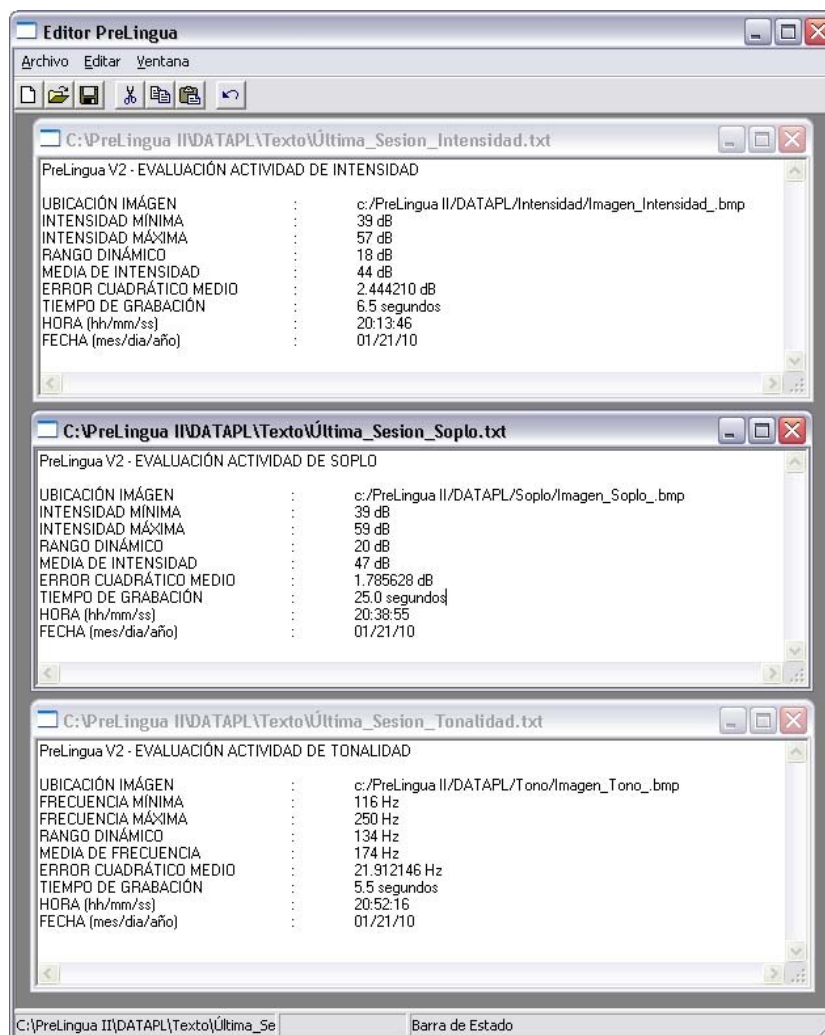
Editor PreLingua

Archivo Editar Ventana

C:\PreLingua II\DATAPL\Texto\Última_Sesion_Intensidad.txt

PreLingua V2 - EVALUACIÓN ACTIVIDAD DE INTENSIDAD

| | | |
|---|---|---|
| UBICACIÓN IMÁGEN | : | c:/PreLingua II/DATAPL/Intensidad/Imagen_Intensidad_.bmp |
| INTENSIDAD MÍNIMA | : | 39 dB |
| INTENSIDAD MÁXIMA | : | 57 dB |
| RANGO DINÁMICO | : | 18 dB |
| MEDIA DE INTENSIDAD | : | 44 dB |
| ERROR CUADRÁTICO MEDIO | : | 2.444210 dB |
| TIEMPO DE GRABACIÓN | : | 6.5 segundos |
| HORA (hh/mm/ss) | : | 20:13:46 |
| FECHA (mes/dia/año) | : | 01/21/10 |

C:\PreLingua II\DATAPL\Texto\Última_Sesion_Soplo.txt

PreLingua V2 - EVALUACIÓN ACTIVIDAD DE SOPLO

| | | |
|---|---|---|
| UBICACIÓN IMÁGEN | : | c:/PreLingua II/DATAPL/Soplo/Imagen_Soplo_.bmp |
| INTENSIDAD MÍNIMA | : | 39 dB |
| INTENSIDAD MÁXIMA | : | 59 dB |
| RANGO DINÁMICO | : | 20 dB |
| MEDIA DE INTENSIDAD | : | 47 dB |
| ERROR CUADRÁTICO MEDIO | : | 1.785628 dB |
| TIEMPO DE GRABACIÓN | : | 25.0 segundos |
| HORA (hh/mm/ss) | : | 20:38:55 |
| FECHA (mes/dia/año) | : | 01/21/10 |

C:\PreLingua II\DATAPL\Texto\Última_Sesion_Tonalidad.txt

PreLingua V2 - EVALUACIÓN ACTIVIDAD DE TONALIDAD

| | | |
|---|---|---|
| UBICACIÓN IMÁGEN | : | c:/PreLingua II/DATAPL/Tono/Imagen_Tono_.bmp |
| FRECUENCIA MÍNIMA | : | 116 Hz |
| FRECUENCIA MÁXIMA | : | 250 Hz |
| RANGO DINÁMICO | : | 134 Hz |
| MEDIA DE FRECUENCIA | : | 174 Hz |
| ERROR CUADRÁTICO MEDIO | : | 21.912146 Hz |
| TIEMPO DE GRABACIÓN | : | 5.5 segundos |
| HORA (hh/mm/ss) | : | 20:52:16 |
| FECHA (mes/dia/año) | : | 01/21/10 |

C:\PreLingua II\DATAPL\Texto\Última_Se

Barra de Estado